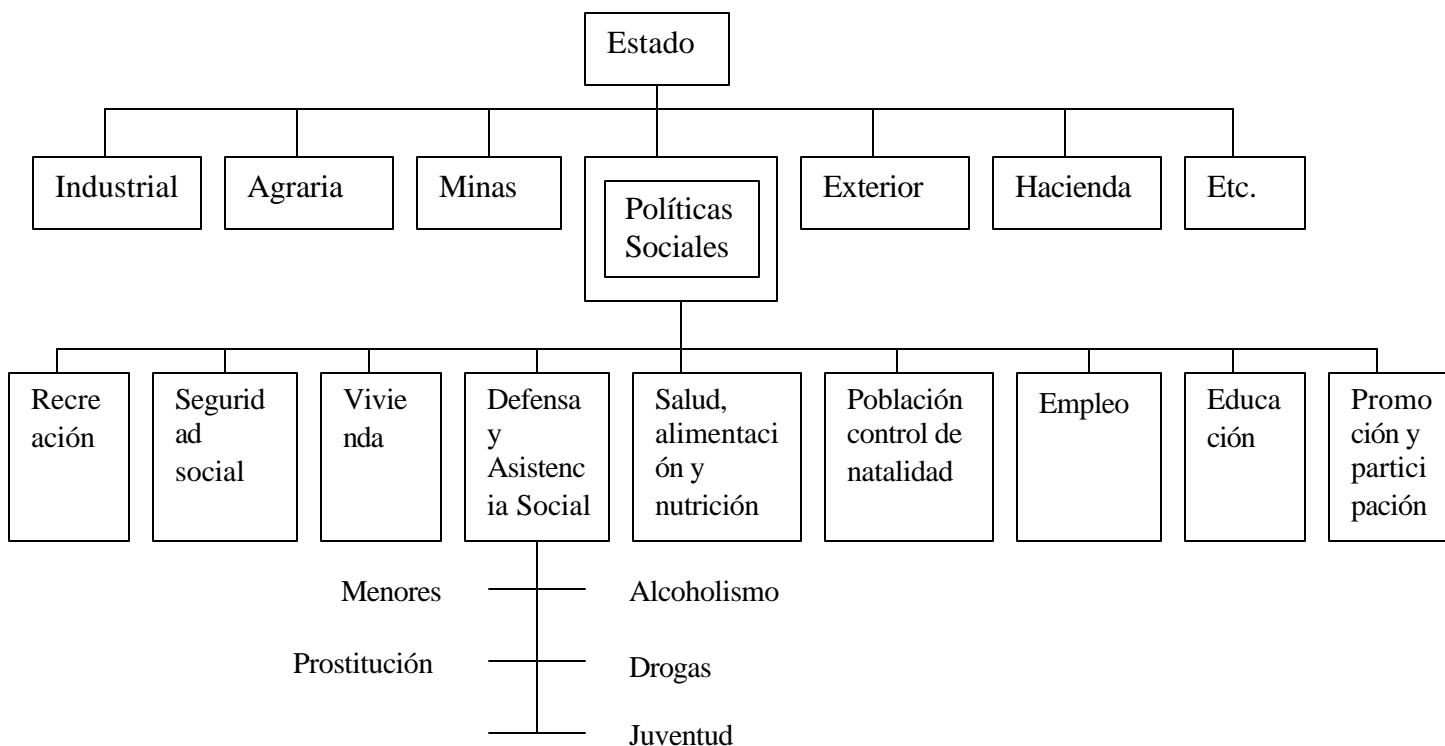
Estado

Industrial

Agraria

Minas

Políticas Sociales

Exterior

Hacienda

Etc.

Recreación

Seguridad social

Vivienda

Defensa y Asistencia Social

Salud, alimentación y nutrición

Población control de natalidad

Empleo

Educación

Promoción y participación

Menores

Alcoholismo

Prostitución

Drogas

Juventud